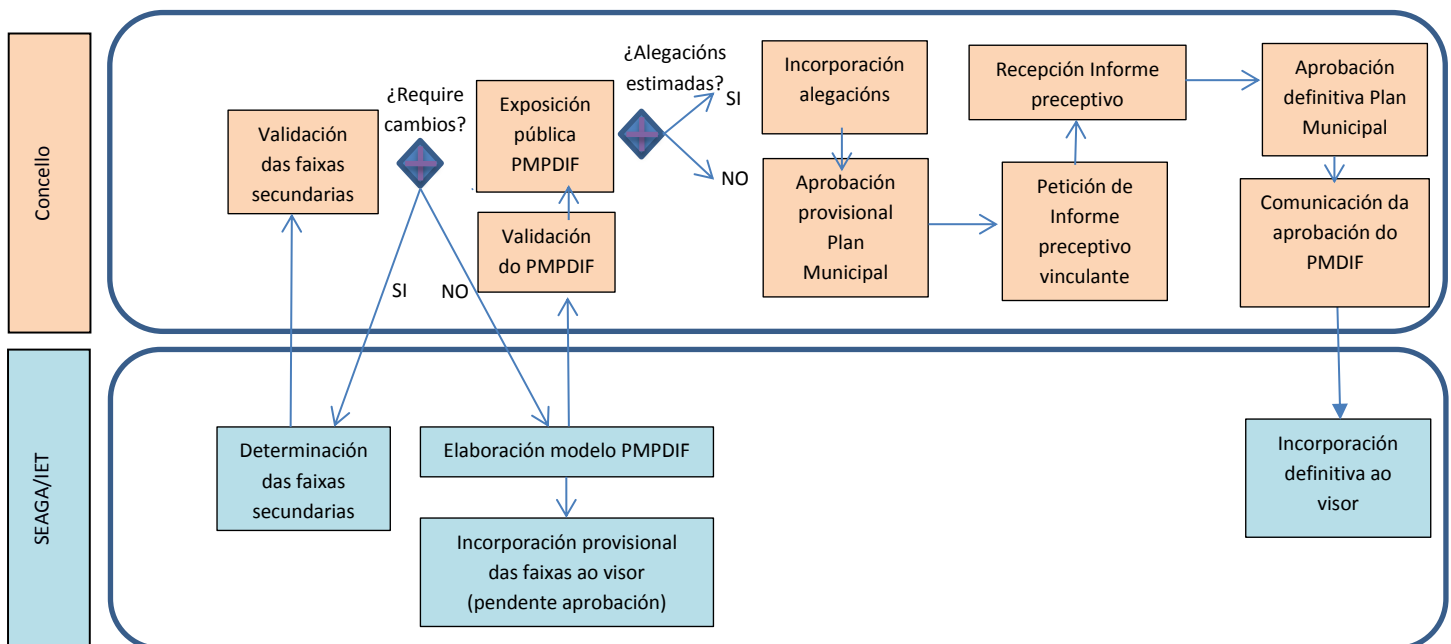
Concello

Validación das faixas secundarias

¿Require cambios?

SI

NO

Exposición pública PMPDIF

Validación do PMPDIF

¿Alegacións estimadas?

SI

NO

Incorporación alegacións

Aprobación provisional Plan Municipal

Petición de Informe preceptivo vinculante

Recepción Informe preceptivo

Aprobación definitiva Plan Municipal

Comunicación da aprobación do PMDIF

SEAGA/IET

Determinación das faixas secundarias

Elaboración modelo PMPDIF

Incorporación provisional das faixas ao visor (pendente aprobación)

Incorporación definitiva ao visor